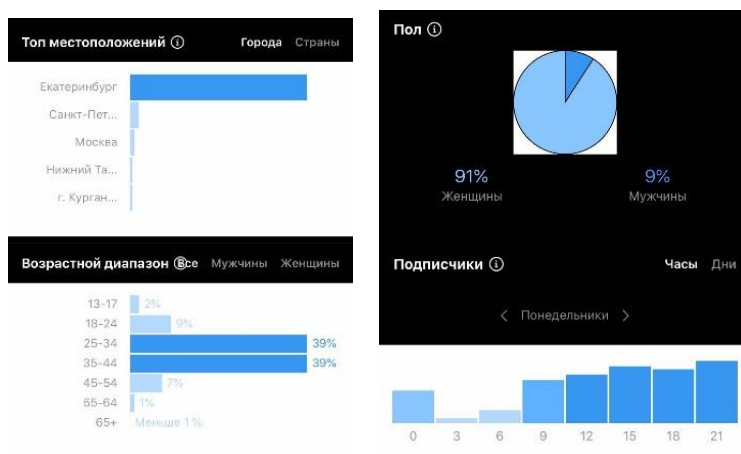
Топ местоположений ⓘ Города Страны

Екатеринбург
Санкт-Пет...
Москва
Нижний Та...
г. Курган...

Возрастной диапазон Все Мужчины Женщины

13-17 2%
18-24 9%
25-34 39%
35-44 39%
45-54 7%
55-64 1%
65+ Меньше 1 %

Пол ⓘ

91%
Женщины

9%
Мужчины

Подписчики ⓘ Часы Дни

‹ Понедельники ›

0 3 6 9 12 15 18 21